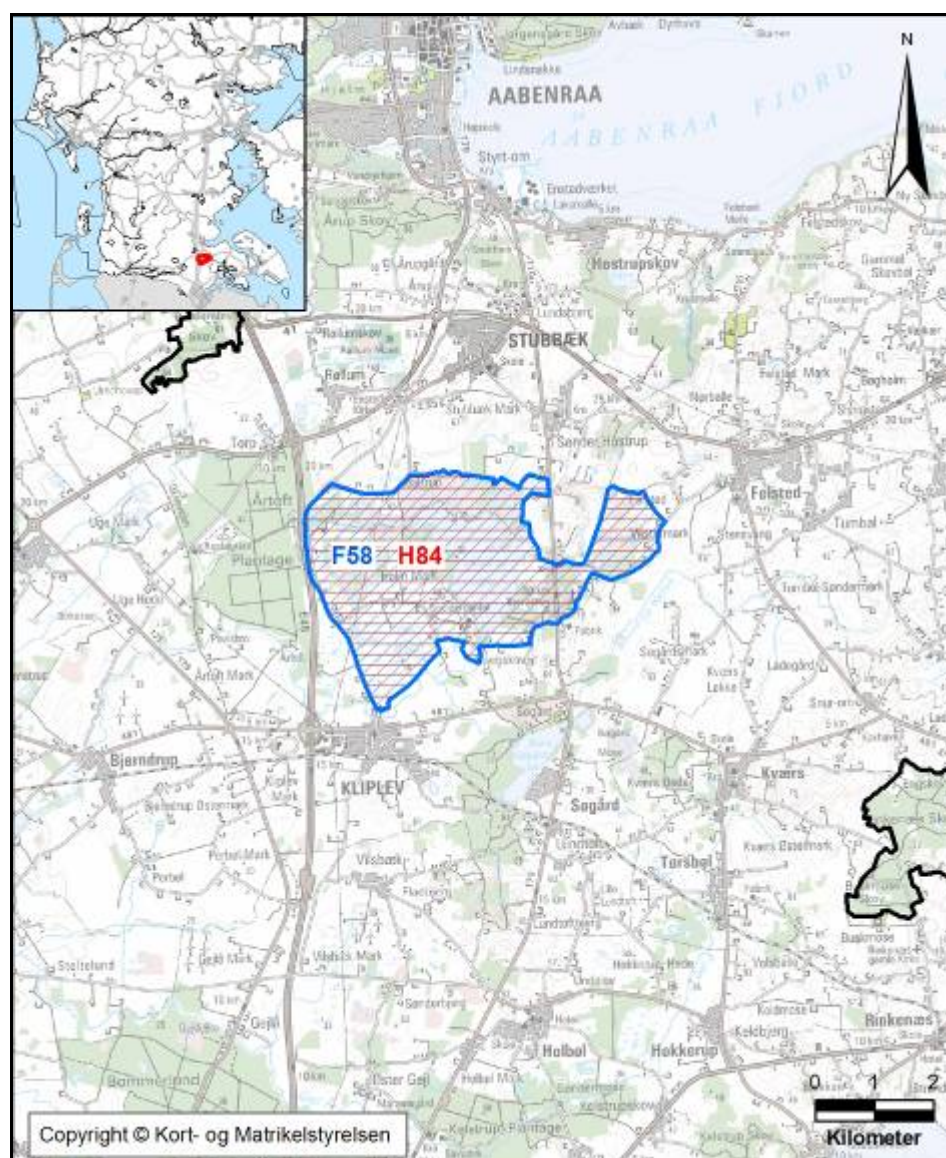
N

AABENRAA

AABENRAA FJORD

Styrt-om

Ensted-værket

Årup Skov

Hostrupskov

STUBBÆK

Rollum

Stubbæk Mark

Sønder Hostrup

Tørp

Felsted

Artoft

Tumbøl

F58 H84

Plantage

Uge Mark

Arioft Mark

Bjerndrup

KLIPLEV

Søgård

Kværs

Torsbøl

Vilsbæk

Hokkerup

Holbøl

Rinkenæs

Kelsbjerg

Bommerlund

Øster Gejl

Gejl

Kollund

Stolteland

Copyright © Kort- og Matrikelstyrelsen

0 1 2

Kilometer